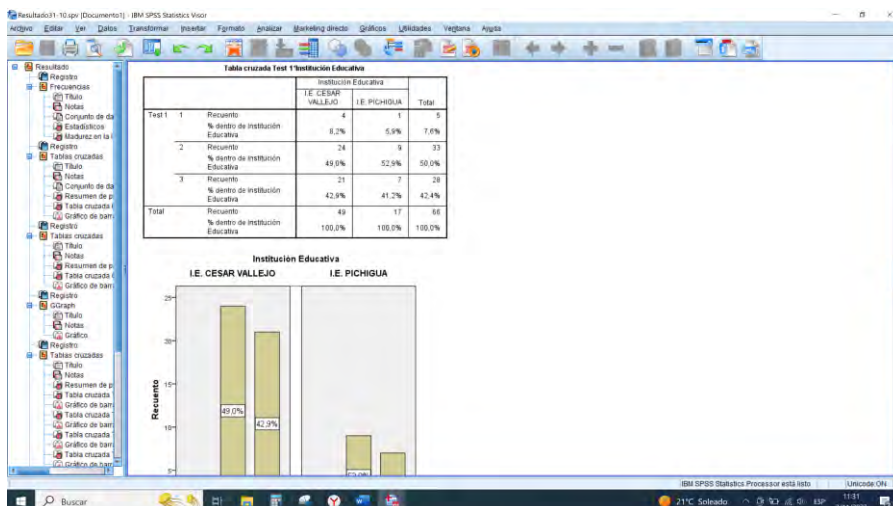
Resultado31-10.spv [Documento1] - IBM SPSS Statistics Visor

Archivo Editar Ver Datos Transformar Insertar Formato Analizar Marketing directo Gráficos Utilidades Ventana Ayuda

Resultado
Registro
Frecuencias
Título
Notas
Conjunto de da
Estadísticos
Madurez en la
Registro
Tablas cruzadas
Título
Notas
Conjunto de da
Resumen de p
Tabla cruzada
Gráfico de barr
Registro
Tablas cruzadas
Título
Notas
Resumen de p
Tabla cruzada
Gráfico de barr
Registro
GGraph
Título
Notas
Gráfico
Registro
Tablas cruzadas
Título
Notas
Resumen de p
Tabla cruzada
Gráfico de barr
Tabla cruzada
Gráfico de barr
Tabla cruzada
Gráfico de barr
Tabla cruzada
Gráfico de barr

Tabla cruzada Test 1*Institución Educativa

| | | | Institución Educativa | | |
|---|---|---|---|---|---|
| | | | I.E. CESAR VALLEJO | I.E. PICHIGUA | Total |
| Test 1 | 1 | Recuento | 4 | 1 | 5 |
| | | % dentro de Institución Educativa | 8,2% | 5,9% | 7,6% |
| | 2 | Recuento | 24 | 9 | 33 |
| | | % dentro de Institución Educativa | 49,0% | 52,9% | 50,0% |
| | 3 | Recuento | 21 | 7 | 28 |
| | | % dentro de Institución Educativa | 42,9% | 41,2% | 42,4% |
| Total | | Recuento | 49 | 17 | 66 |
| | | % dentro de Institución Educativa | 100,0% | 100,0% | 100,0% |

Institución Educativa
I.E. CESAR VALLEJO
I.E. PICHIGUA
Recuento
25
20
15
10
5
49,0%
42,9%
52,9%

IBM SPSS Statistics Processor está listo
Unicode:ON
Buscar
21°C Soleado
11:31